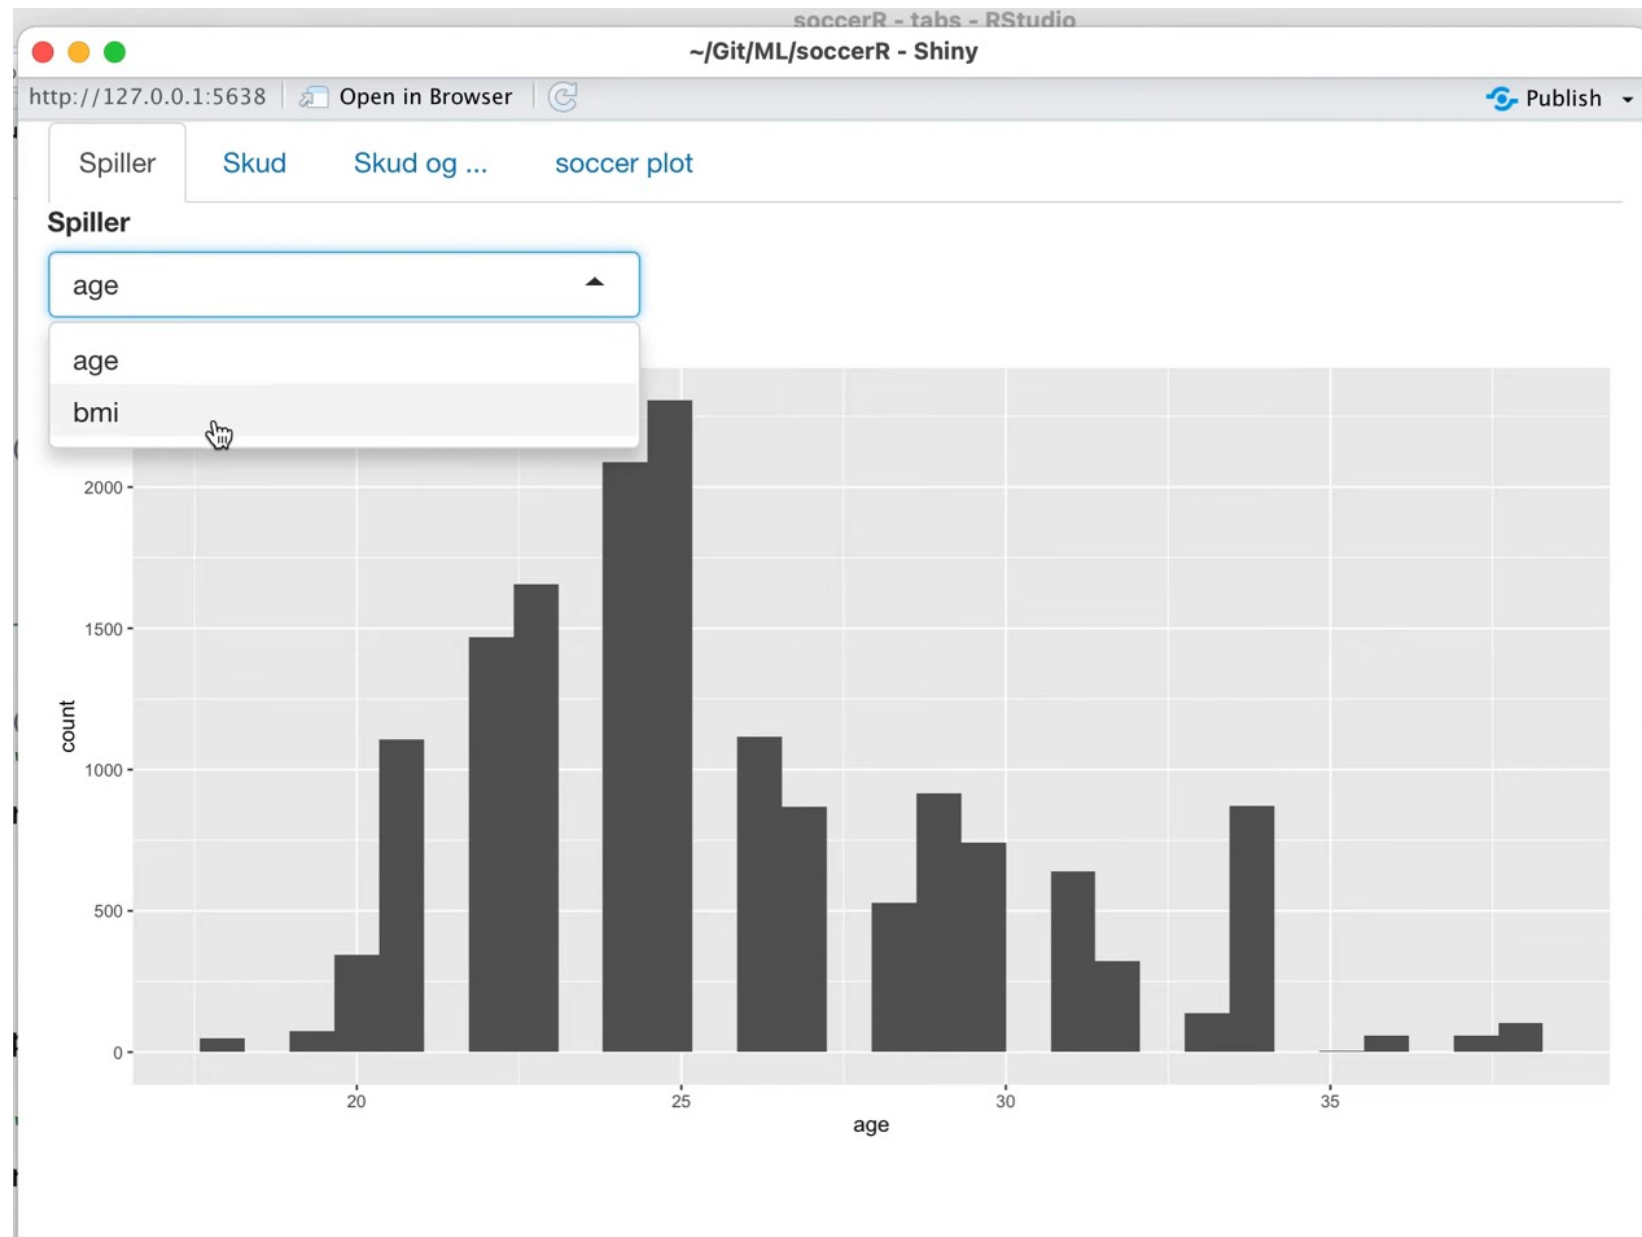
soccerR - tabs - RStudio

~/Git/ML/soccerR - Shiny

http://127.0.0.1:5638 Open in Browser

Publish

Spiller Skud Skud og ... soccer plot

Spiller

age

age
bmi

2000
1500
1000
500
0

count

20 25 30 35

age